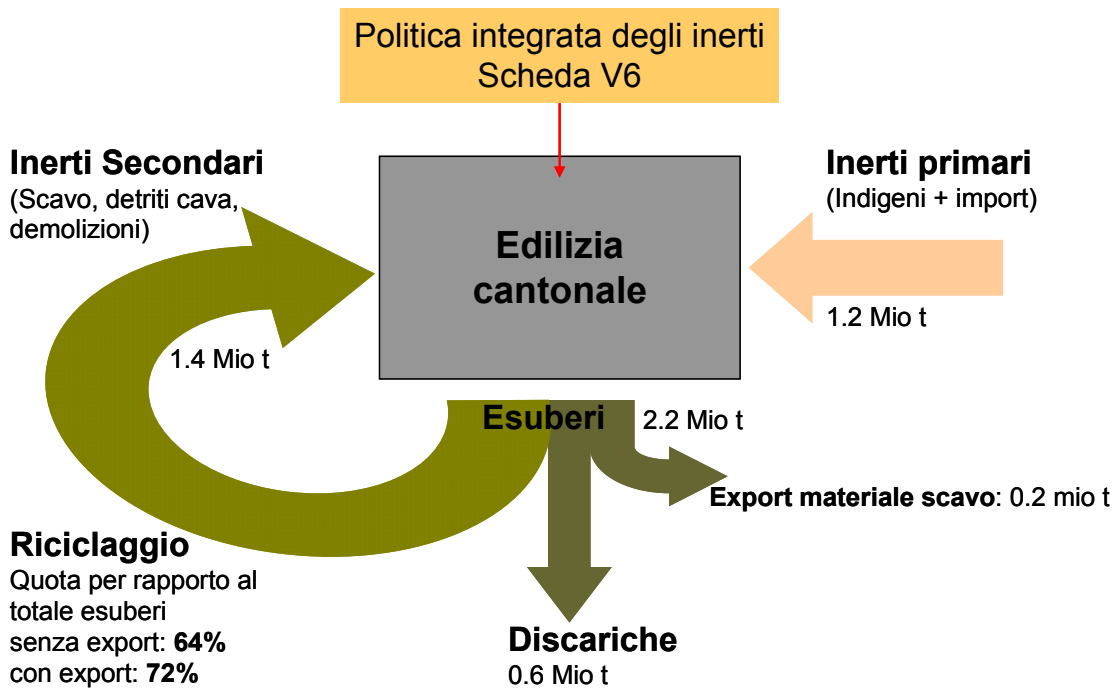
Politica integrata degli inerti
Scheda V6

Inerti Secondari
(Scavo, detriti cava, demolizioni)

Edilizia cantonale

Inerti primari
(Indigeni + import)

1.2 Mio t

1.4 Mio t

Esuberi

2.2 Mio t

Export materiale scavo: 0.2 mio t

Riciclaggio
Quota per rapporto al totale esuberi
senza export: **64%**
con export: **72%**

Discariche
0.6 Mio t